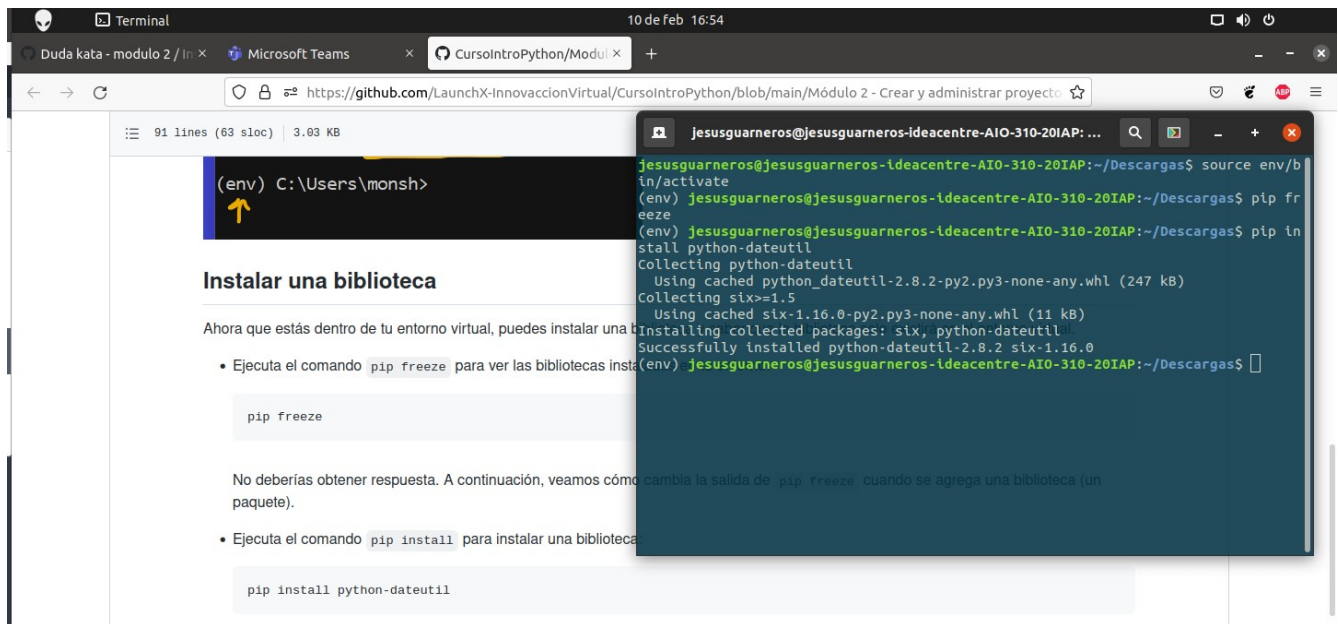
Terminal
10 de feb 16:54

Duda kata - modulo 2 / In ×
Microsoft Teams ×
CursoIntroPython/Modul ×
+

https://github.com/LaunchX-InnovaccionVirtual/CursoIntroPython/blob/main/Módulo 2 - Crear y administrar proyecto

91 lines (63 sloc) | 3.03 KB

(env) C:\Users\monsh>

Instalar una biblioteca

Ahora que estás dentro de tu entorno virtual, puedes instalar una b

• Ejecuta el comando pip freeze para ver las bibliotecas insta

pip freeze

No deberías obtener respuesta. A continuación, veamos cómo cambia la salida de pip freeze cuando se agrega una biblioteca (un paquete).

• Ejecuta el comando pip install para instalar una biblioteca

pip install python-dateutil

jesusguarneros@jesusguarneros-ideacentre-AIO-310-20IAP: ...

jesusguarneros@jesusguarneros-ideacentre-AIO-310-20IAP:~/Descargas$ source env/bin/activate
(env) jesusguarneros@jesusguarneros-ideacentre-AIO-310-20IAP:~/Descargas$ pip freeze
(env) jesusguarneros@jesusguarneros-ideacentre-AIO-310-20IAP:~/Descargas$ pip install python-dateutil
Collecting python-dateutil
  Using cached python_dateutil-2.8.2-py2.py3-none-any.whl (247 kB)
Collecting six>=1.5
  Using cached six-1.16.0-py2.py3-none-any.whl (11 kB)
Installing collected packages: six, python-dateutil
Successfully installed python-dateutil-2.8.2 six-1.16.0
(env) jesusguarneros@jesusguarneros-ideacentre-AIO-310-20IAP:~/Descargas$